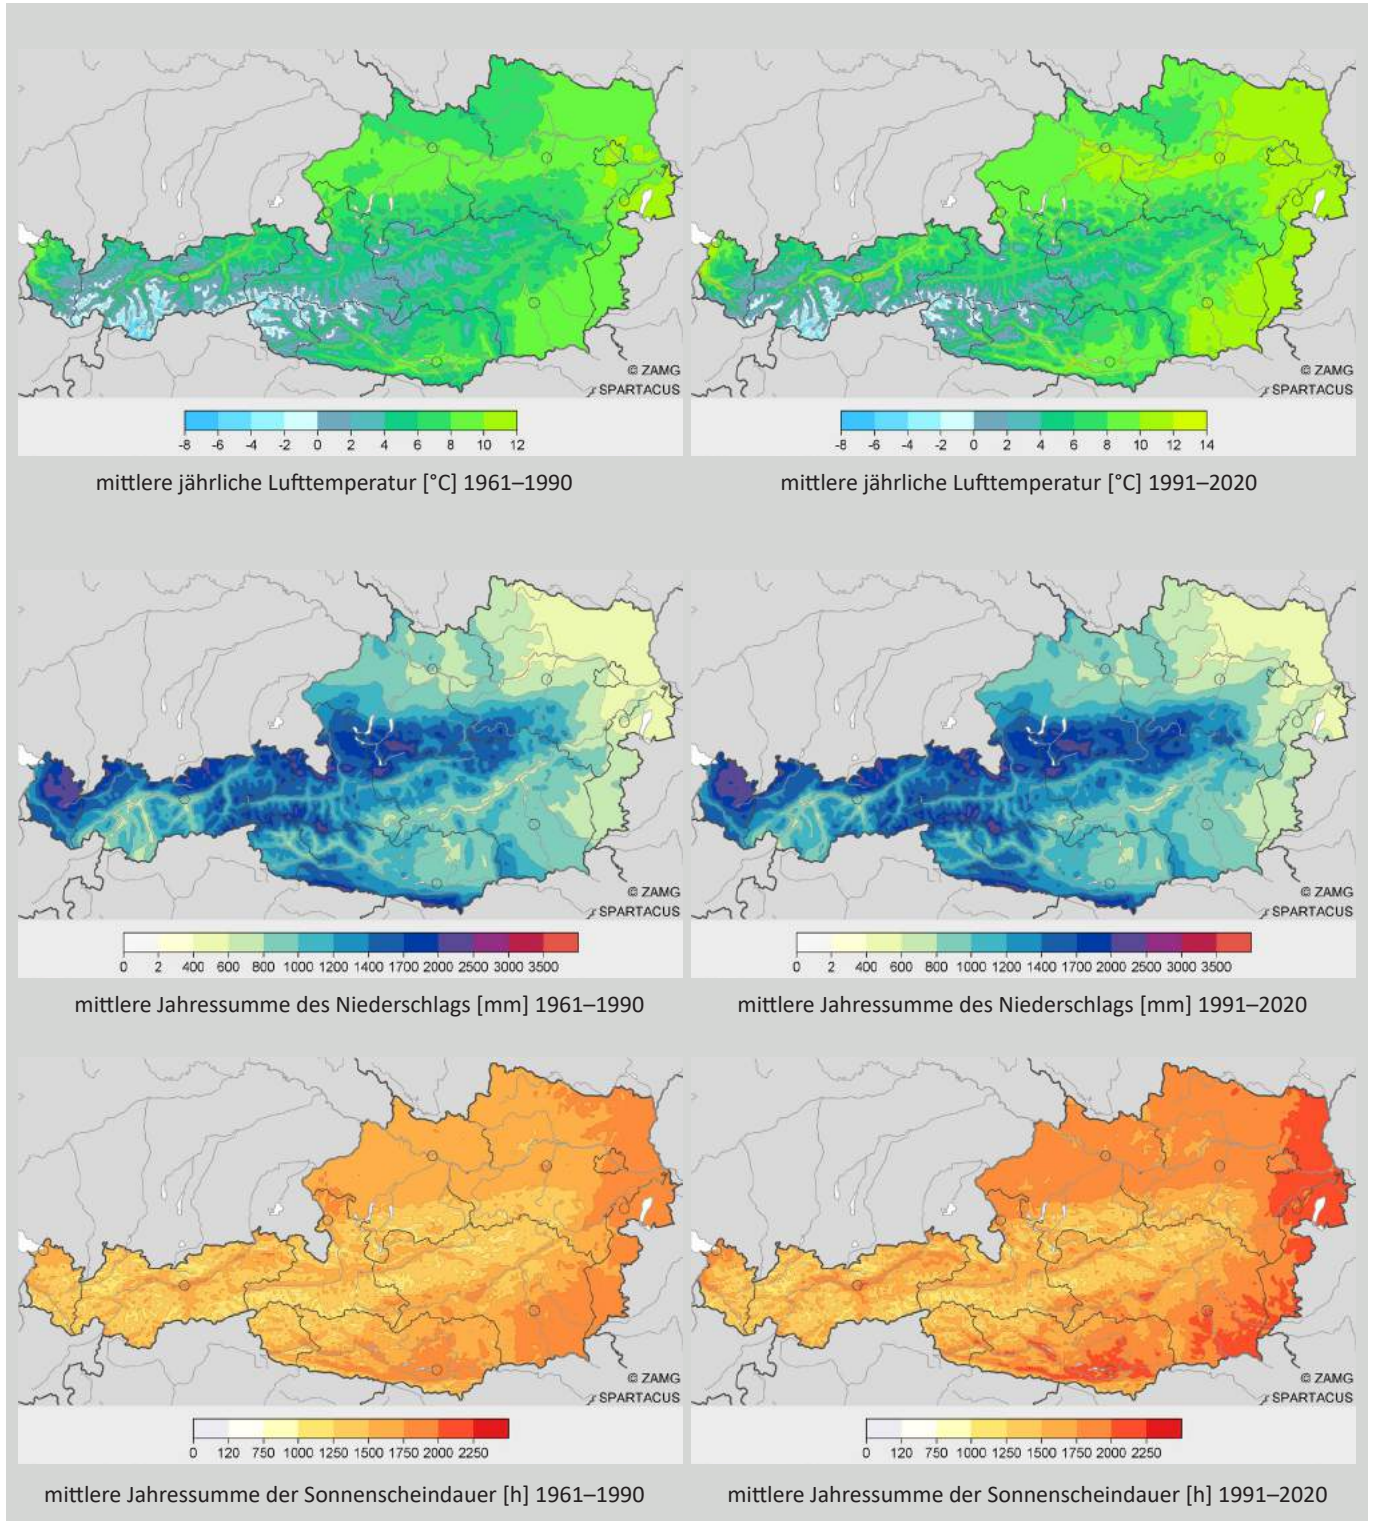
© ZAMG
SPARTACUS

-8 -6 -4 -2 0 2 4 6 8 10 12

mittlere jährliche Lufttemperatur [°C] 1961–1990

© ZAMG
SPARTACUS

-8 -6 -4 -2 0 2 4 6 8 10 12 14

mittlere jährliche Lufttemperatur [°C] 1991–2020

© ZAMG
SPARTACUS

0 2 400 600 800 1000 1200 1400 1700 2000 2500 3000 3500

mittlere Jahressumme des Niederschlags [mm] 1961–1990

© ZAMG
SPARTACUS

0 2 400 600 800 1000 1200 1400 1700 2000 2500 3000 3500

mittlere Jahressumme des Niederschlags [mm] 1991–2020

© ZAMG
SPARTACUS

0 120 750 1000 1250 1500 1750 2000 2250

mittlere Jahressumme der Sonnenscheindauer [h] 1961–1990

© ZAMG
SPARTACUS

0 120 750 1000 1250 1500 1750 2000 2250

mittlere Jahressumme der Sonnenscheindauer [h] 1991–2020